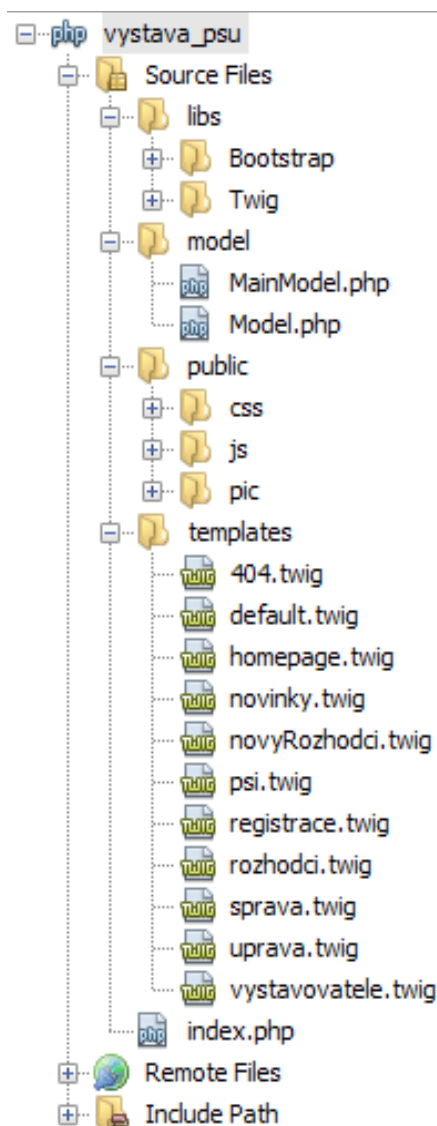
php vystava_psu
Source Files
libs
Bootstrap
Twig
model
MainModel.php
Model.php
public
css
js
pic
templates
404.twig
default.twig
homepage.twig
novinky.twig
novyRozhodci.twig
psi.twig
registrace.twig
rozhodci.twig
sprava.twig
uprava.twig
vystavovatele.twig
index.php
Remote Files
Include Path